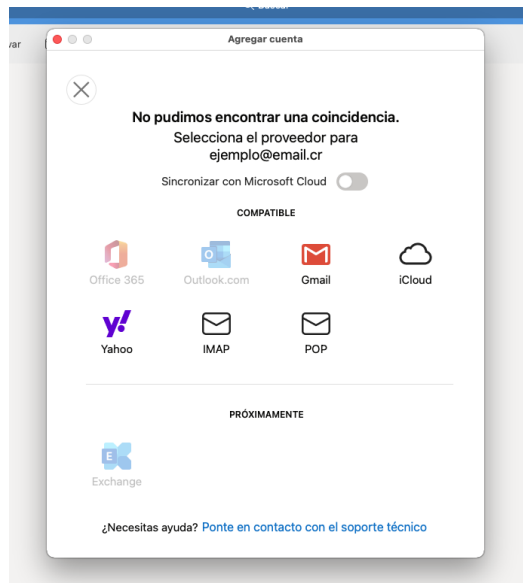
var

Agregar cuenta

No pudimos encontrar una coincidencia.
Selecciona el proveedor para
ejemplo@email.cr

Sincronizar con Microsoft Cloud

COMPATIBLE

Office 365
Outlook.com
Gmail
iCloud
Yahoo
IMAP
POP

PRÓXIMAMENTE

Exchange

¿Necesitas ayuda? Ponte en contacto con el soporte técnico